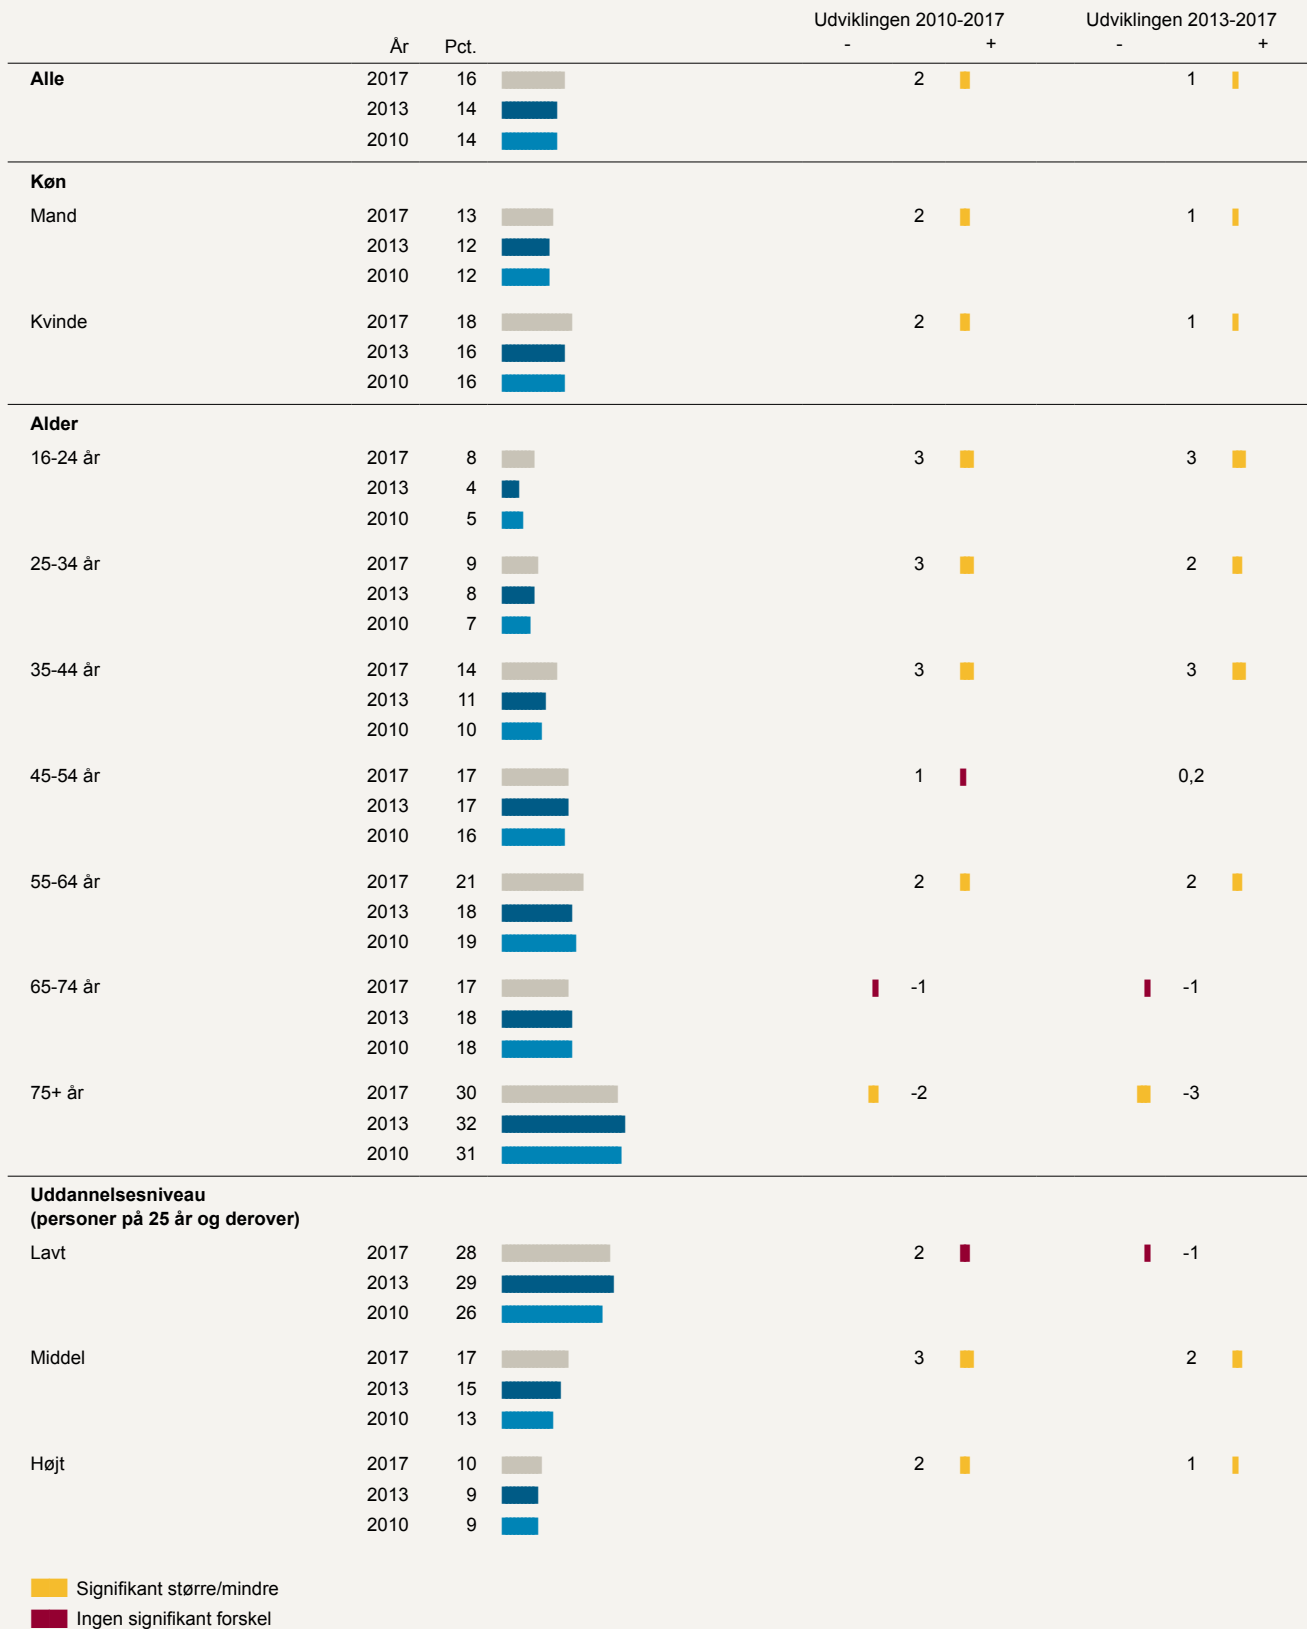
| | År | Pct. | Udviklingen 2010-2017 - + | Udviklingen 2013-2017 - + |
|---|---|---|---|---|
| **Alle** | 2017 | 16 | 2 | 1 |
| | 2013 | 14 | | |
| | 2010 | 14 | | |
| **Køn** | | | | |
| Mand | 2017 | 13 | 2 | 1 |
| | 2013 | 12 | | |
| | 2010 | 12 | | |
| Kvinde | 2017 | 18 | 2 | 1 |
| | 2013 | 16 | | |
| | 2010 | 16 | | |
| **Alder** | | | | |
| 16-24 år | 2017 | 8 | 3 | 3 |
| | 2013 | 4 | | |
| | 2010 | 5 | | |
| 25-34 år | 2017 | 9 | 3 | 2 |
| | 2013 | 8 | | |
| | 2010 | 7 | | |
| 35-44 år | 2017 | 14 | 3 | 3 |
| | 2013 | 11 | | |
| | 2010 | 10 | | |
| 45-54 år | 2017 | 17 | 1 | 0,2 |
| | 2013 | 17 | | |
| | 2010 | 16 | | |
| 55-64 år | 2017 | 21 | 2 | 2 |
| | 2013 | 18 | | |
| | 2010 | 19 | | |
| 65-74 år | 2017 | 17 | -1 | -1 |
| | 2013 | 18 | | |
| | 2010 | 18 | | |
| 75+ år | 2017 | 30 | -2 | -3 |
| | 2013 | 32 | | |
| | 2010 | 31 | | |
| **Uddannelsesniveau (personer på 25 år og derover)** | | | | |
| Lavt | 2017 | 28 | 2 | -1 |
| | 2013 | 29 | | |
| | 2010 | 26 | | |
| Middel | 2017 | 17 | 3 | 2 |
| | 2013 | 15 | | |
| | 2010 | 13 | | |
| Højt | 2017 | 10 | 2 | 1 |
| | 2013 | 9 | | |
| | 2010 | 9 | | |

Signifikant større/mindre
Ingen signifikant forskel